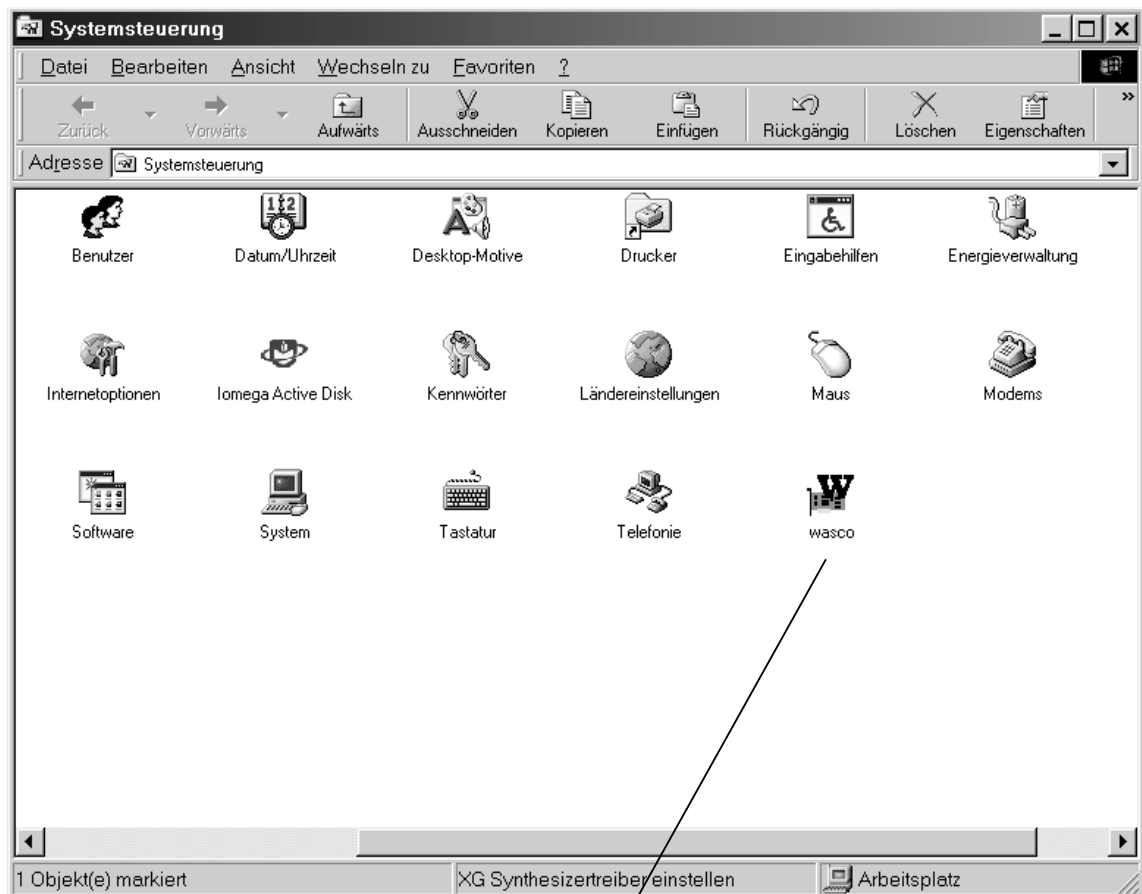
Systemsteuerung

Datei Bearbeiten Ansicht Wechseln zu Favoriten ?

Zurück Vorwärts Aufwärts Ausschneiden Kopieren Einfügen Rückgängig Löschen Eigenschaften

Adresse Systemsteuerung

Benutzer
Datum/Uhrzeit
Desktop-Motive
Drucker
Eingabehilfen
Energieverwaltung

Internetoptionen
Iomega Active Disk
Kennwörter
Ländereinstellungen
Maus
Modems

Software
System
Tastatur
Telefonie
wasco

1 Objekt(e) markiert
XG Synthesizertreiber einstellen
Arbeitsplatz